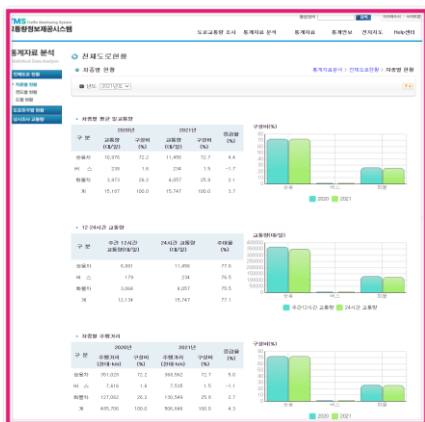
TMS Traffic Monitoring System
교통량정보제공시스템

통합검색 | 검색 | 로그인 | 사이트맵

도로교통량 조사 | 통계자료 분석 | 통계자료 | 통계연보 | 전자지도 | Help센터

통계자료 분석
Statistical Data Analysis

전체도로 현황
· 차종별 현황
· 변도별 현황
· 도로 현황
도로등급별 현황
공사구간 교통량

전체도로현황

차종별 현황

통계자료분석 > 전체도로현황 > 차종별 현황

년도 2021년도

차종별 평균 일교통량

| 구 분 | 2020년 교통량(대/일) | 2020년 구성비(%) | 2021년 교통량(대/일) | 2021년 구성비(%) | 증감율(%) |
|---|---|---|---|---|---|
| 승용차 | 10,976 | 72.2 | 11,456 | 72.7 | 4.4 |
| 버 스 | 239 | 1.6 | 234 | 1.5 | -1.7 |
| 화물차 | 3,972 | 26.2 | 4,057 | 25.8 | 2.1 |
| 계 | 15,187 | 100.0 | 15,747 | 100.0 | 3.7 |

구성비(%)
승용 버스 화물
2020 2021

12시간 24시간 교통량

| 구 분 | 주간 12시간 교통량(대/일) | 24시간 교통량(대/일) | 주야율(%) |
|---|---|---|---|
| 승용차 | 8,891 | 11,456 | 77.6 |
| 버 스 | 179 | 234 | 76.5 |
| 화물차 | 3,064 | 4,057 | 75.5 |
| 계 | 12,134 | 15,747 | 77.1 |

교통량(대/일)
주간12시간 교통량 24시간 교통량

차종별 주행거리

| 구 분 | 2020년 주행거리(천대·km) | 2020년 구성비(%) | 2021년 주행거리(천대·km) | 2021년 구성비(%) | 증감율(%) |
|---|---|---|---|---|---|
| 승용차 | 391,029 | 72.2 | 409,592 | 72.7 | 5.0 |
| 버 스 | 7,416 | 1.4 | 7,538 | 1.5 | -1.1 |
| 화물차 | 127,062 | 26.3 | 130,549 | 25.8 | 2.7 |
| 계 | 485,706 | 100.0 | 505,549 | 100.0 | 4.3 |

구성비(%)
2020 2021